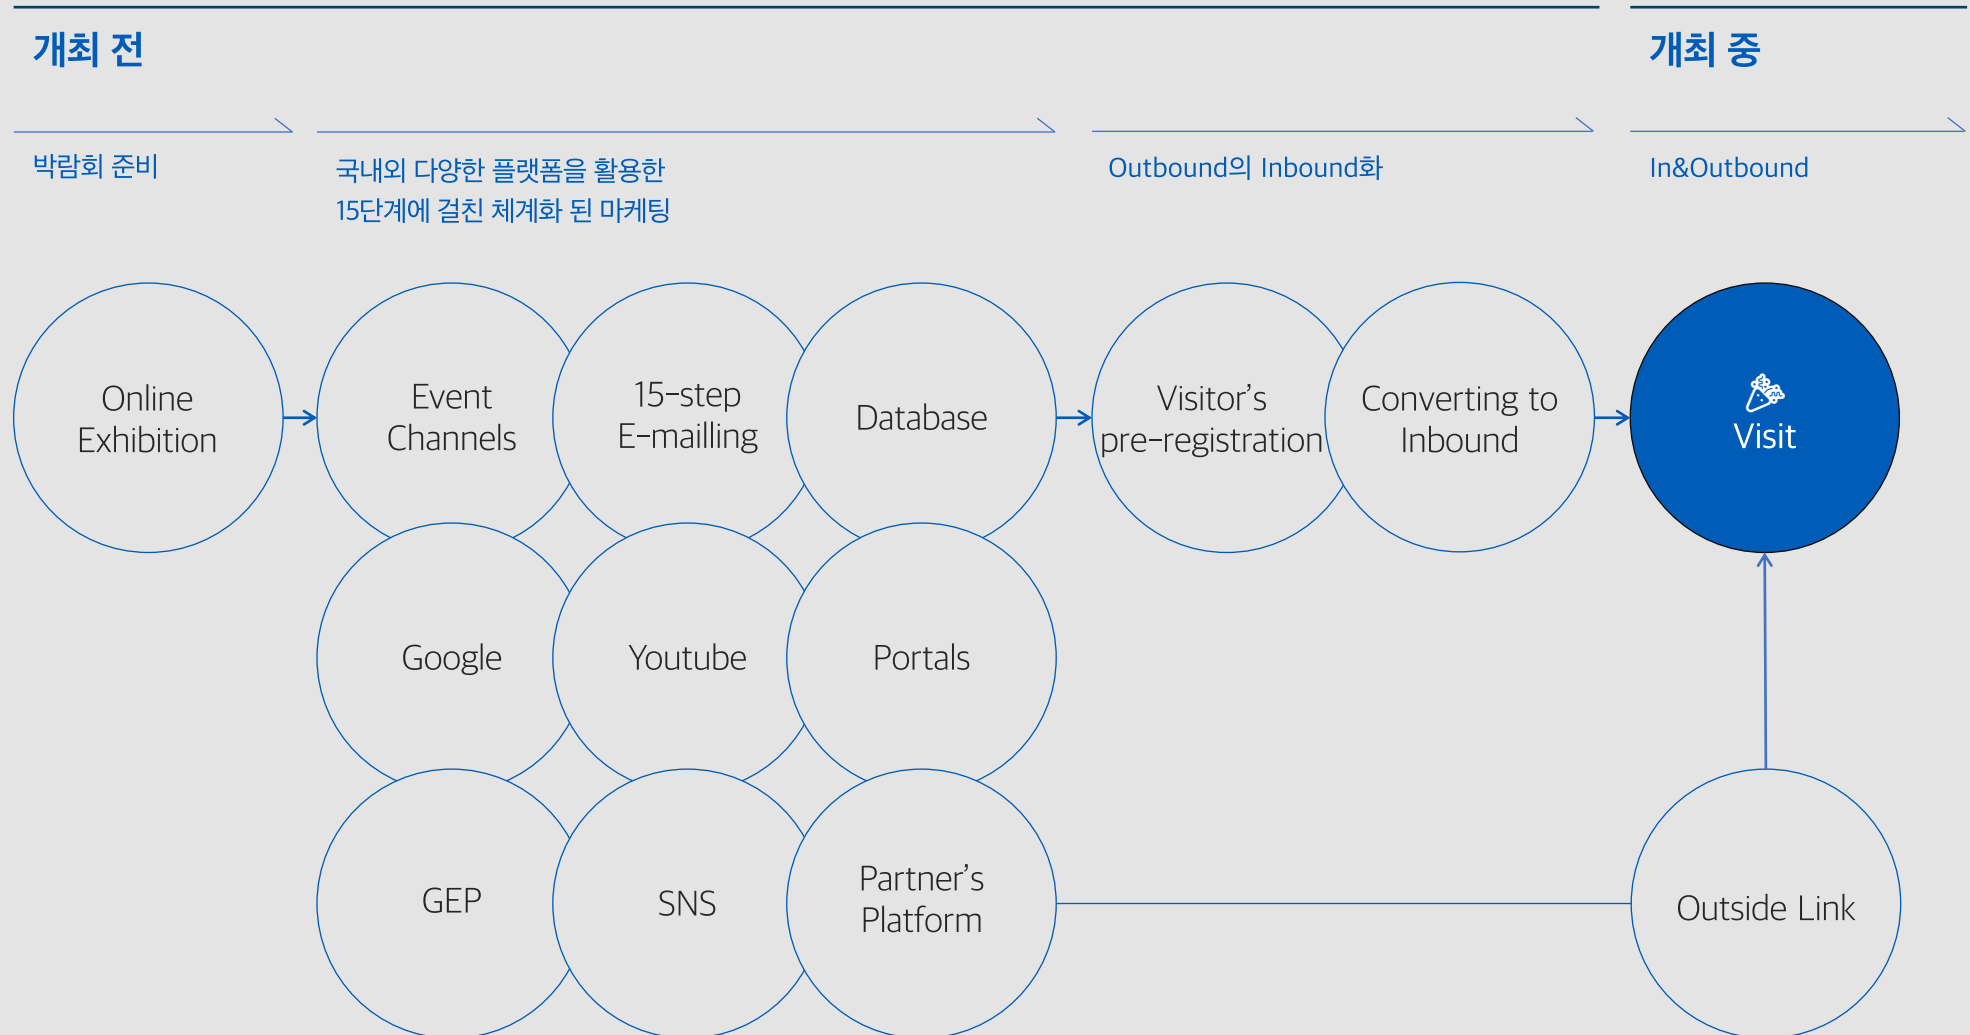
개최 전

개최 중

박람회 준비

국내외 다양한 플랫폼을 활용한
15단계에 걸친 체계화 된 마케팅

Outbound의 Inbound화

In&Outbound

Online Exhibition

Event Channels

15-step E-mailling

Database

Visitor’s pre-registration

Converting to Inbound

Visit

Google

Youtube

Portals

GEP

SNS

Partner’s Platform

Outside Link